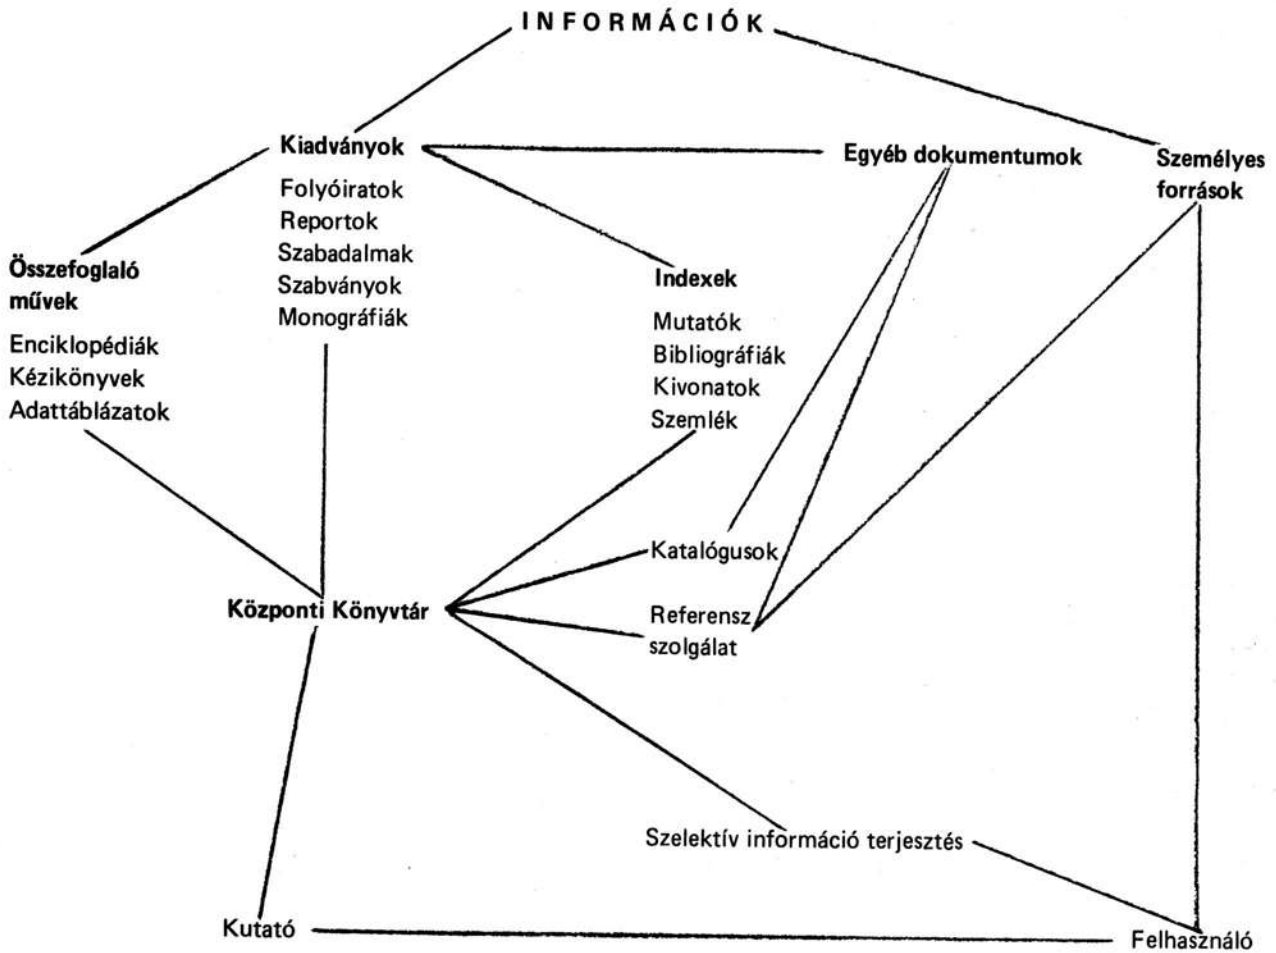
INFORMÁCIÓK

Kiadványok

Folyóiratok
Reportok
Szabadalmak
Szabványok
Monográfiák

Egyéb dokumentumok

Személyes források

Összefoglaló művek

Enciklopédiák
Kézikönyvek
Adattáblázatok

Indexek

Mutatók
Bibliográfiák
Kivonatok
Szemlék

Katalógusok

Központi Könyvtár

Referensz szolgálat

Szelektív információ terjesztés

Kutató

Felhasználó